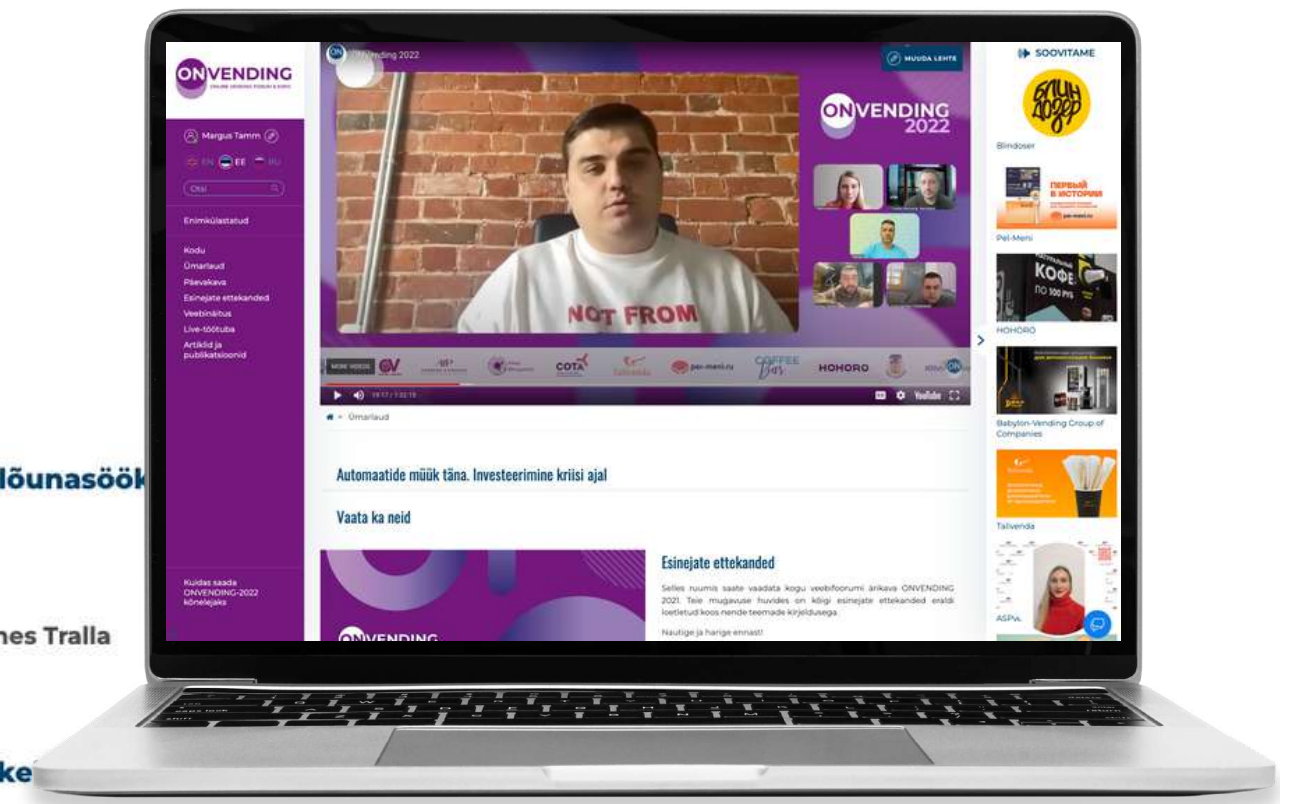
lõunasöök

nes Tralla

ke

ONVENDING
ONLINE VENDING FORUM & EXPO

Margus Tamm

EN EE RU

Otsi

Enimkülastatud

Kodu
Ümarlaud
Päevakava
Esinejate ettekanded
Veebinäitus
Live-töötuba
Artiklid ja publikatsioonid

Kuidas saada ONVENDING-2022 kõnelejaks

ONVending 2022

MUUDA LEHTE

ONVENDING 2022

NOT FROM

MORE VIDEOS

COTA

Tallvenda

pel-meni.ru

COFFEE Bar

HOHORO

YouTube

Ümarlaud

Automaatide müük täna. Investeerimine kriisi ajal

Vaata ka neid

ONVENDING

Esinejate ettekanded

Selles ruumis saate vaadata kogu veebifoorumi ärikava ONVENDING 2021. Teie mugavuse huvides on kõigi esinejate ettekanded eraldi loetletud koos nende teemade kirjeldusega.

Nautige ja harige ennast!

SOOVITAME

Blindoser

ПЕРВЫЙ В ИСТОРИИ

Pel-Meni

КОФЕ ПО 100 РУБ

HOHORO

Babylon-Vending Group of Companies

Tallvenda

ASPV